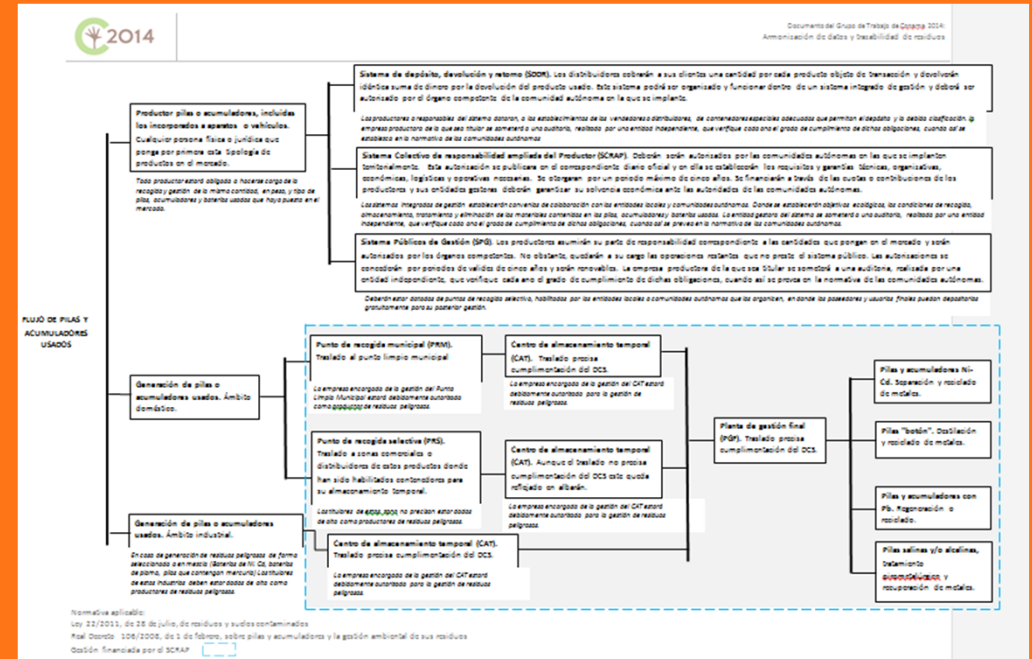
C2014

Documento del Grupo de Trabajo de Conama 2014: Armonización de datos y trazabilidad de residuos

FLUJO DE PILAS Y ACUMULADORES USADOS

Productor pilas o acumuladores, incluidas las incorporadas a aparatos o vehículos. Cualquier persona física o jurídica que ponga por primera vez esa tipología de productos en el mercado.

Todo productor estará obligado a hacerse cargo de la recogida y gestión de la misma cantidad, en peso, y tipo de pilas, acumuladores y baterías usadas que haya puesto en el mercado.

Sistema de depósito, devolución y retorno (SDDR). Los distribuidores cobrarán a sus clientes una cantidad por cada producto objeto de transacción y devolverán idéntica suma de dinero por la devolución del producto usado. Este sistema podrá ser organizado y funcionar dentro de un sistema integrado de gestión y deberá ser autorizado por el órgano competente de la comunidad autónoma en la que se implante.

Los productores o responsables del sistema deberán, a los establecimientos de los vendedores o distribuidores, de contenedores especiales adecuados que permitan el depósito y la debida clasificación. El empresa productora de la que se titular se someterá a una auditoría, realizada por una entidad independiente, que verifique cada uno el grado de cumplimiento de dichas obligaciones, cuando así se establezca en la normativa de las comunidades autónomas

Sistema Colectivo de responsabilidad ampliada del Productor (SCRAP). Deberán ser autorizados por las comunidades autónomas en las que se implanten territorialmente. Esta autorización se publicará en el correspondiente diario oficial y en ella se establecerán los requisitos y garantías técnicas, organizativas, económicas, logísticas y operativas necesarias. Se otorgarán por un periodo máximo de cinco años. Se financiarán a través de las cuotas o contribuciones de los productores y sus entidades gestoras deberán garantizar su solvencia económica ante las autoridades de las comunidades autónomas.

Los sistemas integrados de gestión establecerán convenios de colaboración con las entidades locales y comunidades autónomas. Donde se establecerán objetivos ecológicos, las condiciones de recogida, almacenamiento, tratamiento y eliminación de los materiales contenidos en las pilas, acumuladores y baterías usadas. La entidad gestora del sistema se someterá a una auditoría, realizada por una entidad independiente, que verifique cada uno el grado de cumplimiento de dichas obligaciones, cuando así se prevea en la normativa de las comunidades autónomas.

Sistema Públicos de Gestión (SPG). Los productores asumirán su parte de responsabilidad correspondiente a las cantidades que pongan en el mercado y serán autorizados por los órganos competentes. No obstante, quedarán a su cargo las operaciones restantes que no preste el sistema público. Las autorizaciones se concederán por periodos de validez de cinco años y serán renovables. La empresa productora de la que se titular se someterá a una auditoría, realizada por una entidad independiente, que verifique cada uno el grado de cumplimiento de dichas obligaciones, cuando así se prevea en la normativa de las comunidades autónomas.

Deberán estar dotados de puntos de recogida selectiva, habilitados por las entidades locales o comunidades autónomas que los organicen, en donde los poseedores y usuarios finales puedan depositarlas gratuitamente para su posterior gestión.

Generación de pilas o acumuladores usados. Ámbito doméstico.

Punto de recogida municipal (PRM). Traslado al punto limpio municipal

La empresa encargada de la gestión del Punto Limpio Municipal estará debidamente autorizada como gestor de residuos peligrosos

Centro de almacenamiento temporal (CAT). Traslado precisa cumplimentación del DCS.

La empresa encargada de la gestión del CAT estará debidamente autorizada para la gestión de residuos peligrosos.

Punto de recogida selectiva (PRS). Traslado a zonas comerciales o distribuidores de estos productos donde han sido habilitados contenedores para su almacenamiento temporal.

Los titulares de estos sitios no precisan estar dados de alta como productores de residuos peligrosos.

Centro de almacenamiento temporal (CAT). Aunque el traslado no precisa cumplimentación del DCS este queda reflejado en albarán.

La empresa encargada de la gestión del CAT estará debidamente autorizada para la gestión de residuos peligrosos.

Planta de gestión final (PGF). Traslado precisa cumplimentación del DCS.

Pilas y acumuladores Ni-Cd. Separación y reciclado de metales.

Pilas "botón". Destilación y reciclado de metales.

Pilas y acumuladores con Pb. Regeneración o reciclado.

Pilas salinas y/o alcalinas. tratamiento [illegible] y recuperación de metales.

Generación de pilas o acumuladores usados. Ámbito industrial.

En caso de generación de residuos peligrosos de forma seleccionada o en mezcla (Baterías de Ni. Cd, baterías de plomo, pilas que contengan mercurio) Los titulares de estas industrias deben estar dados de alta como productores de residuos peligrosos.

Centro de almacenamiento temporal (CAT). Traslado precisa cumplimentación del DCS.

La empresa encargada de la gestión del CAT estará debidamente autorizada para la gestión de residuos peligrosos.

Normativa aplicable:
Ley 22/2011, de 28 de julio, de residuos y suelos contaminados
Real Decreto 106/2008, de 1 de febrero, sobre pilas y acumuladores y la gestión ambiental de sus residuos
Gestión financiada por el SCRAP